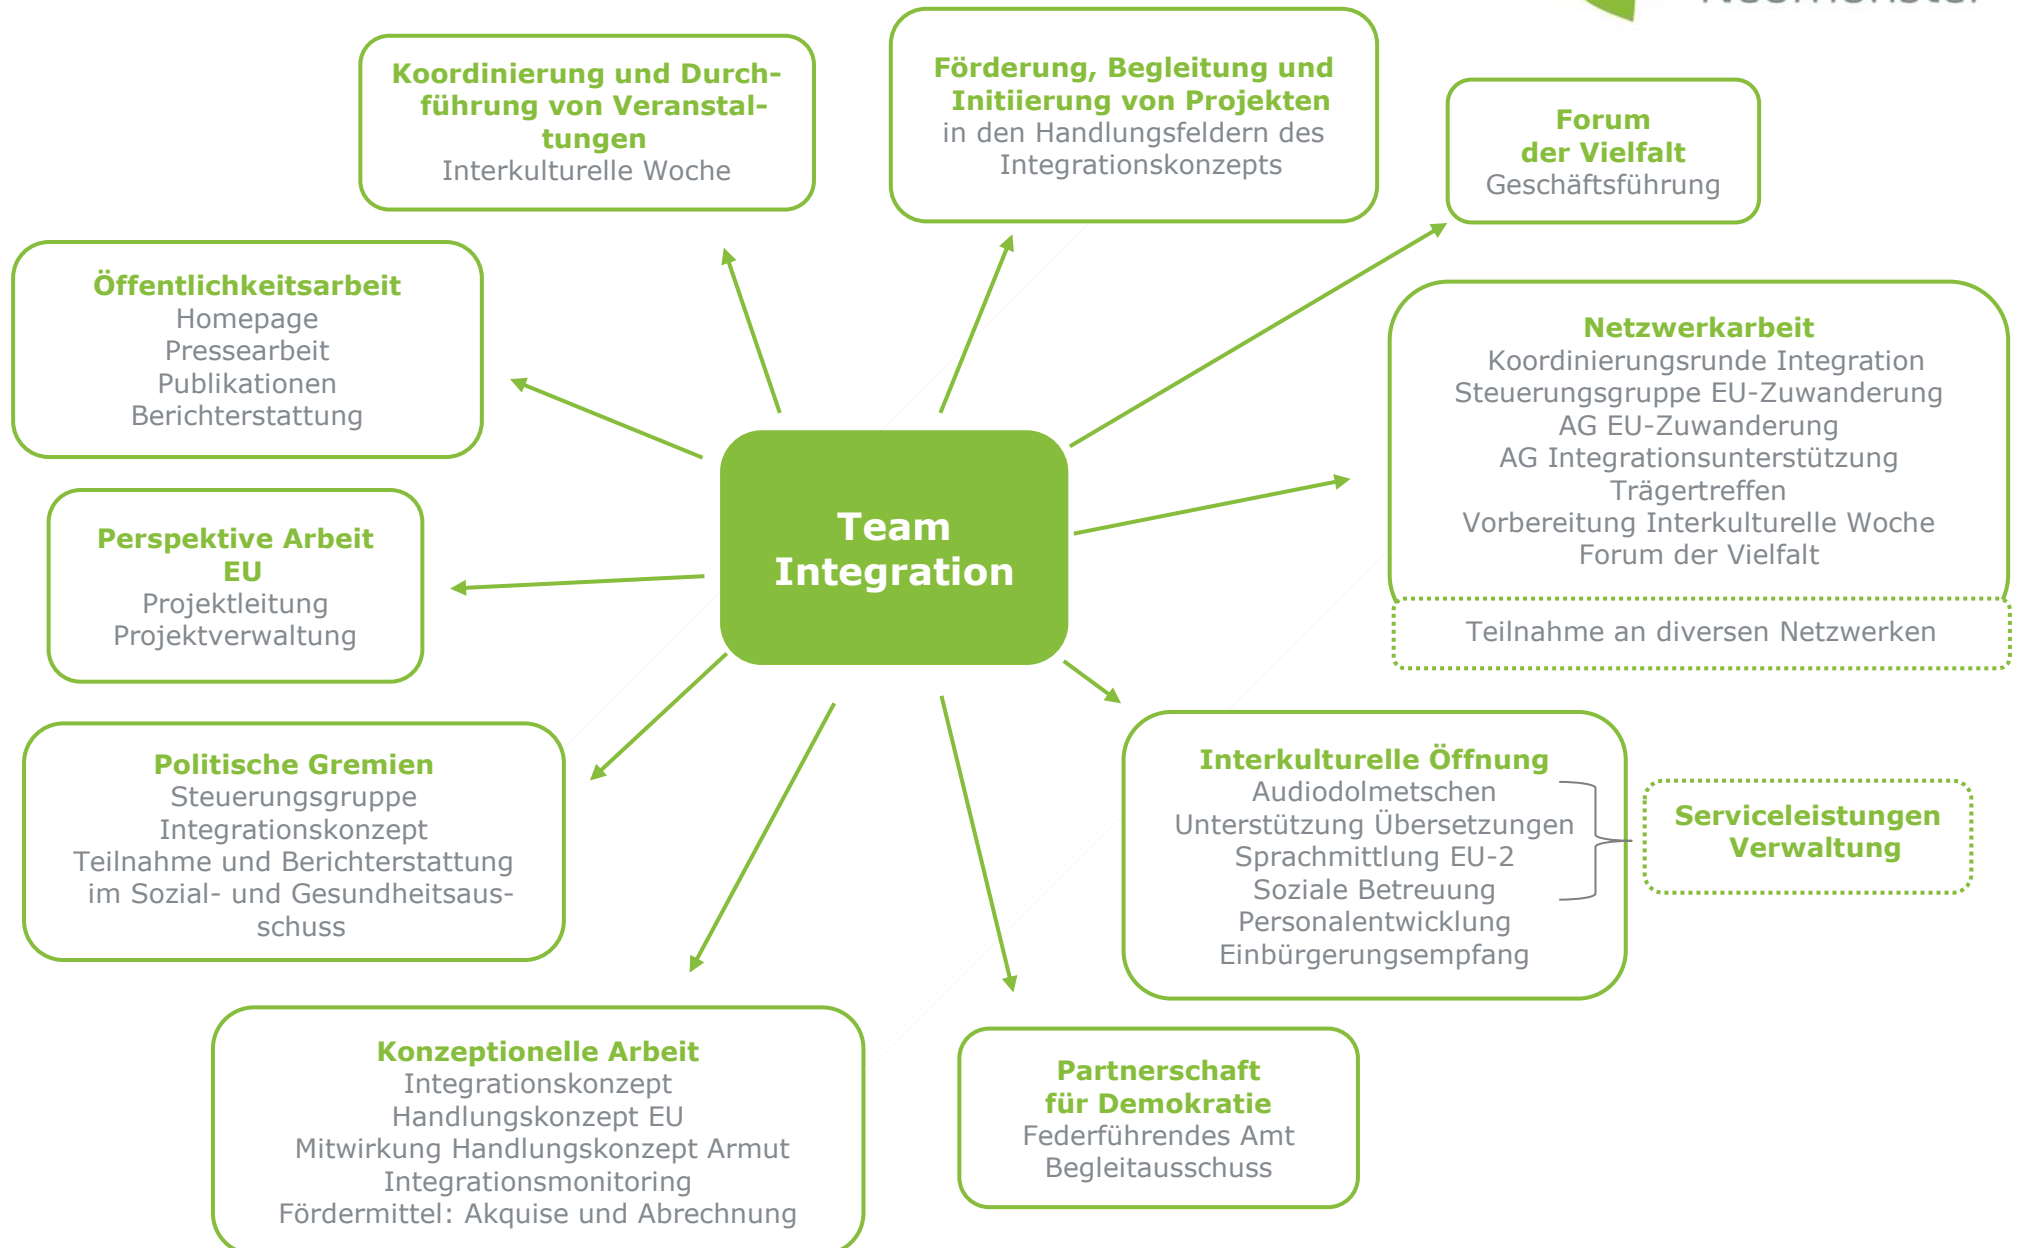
Team Integration

Koordinierung und Durchführung von Veranstaltungen
Interkulturelle Woche

Förderung, Begleitung und Initiierung von Projekten
in den Handlungsfeldern des Integrationskonzepts

Forum der Vielfalt
Geschäftsführung

Öffentlichkeitsarbeit
Homepage
Pressearbeit
Publikationen
Berichterstattung

Netzwerkarbeit
Koordinierungsrunde Integration
Steuerungsgruppe EU-Zuwanderung
AG EU-Zuwanderung
AG Integrationsunterstützung
Trägertreffen
Vorbereitung Interkulturelle Woche
Forum der Vielfalt

Teilnahme an diversen Netzwerken

Perspektive Arbeit EU
Projektleitung
Projektverwaltung

Politische Gremien
Steuerungsgruppe Integrationskonzept
Teilnahme und Berichterstattung im Sozial- und Gesundheitsausschuss

Interkulturelle Öffnung
Audiodolmetschen
Unterstützung Übersetzungen
Sprachmittlung EU-2
Soziale Betreuung
Personalentwicklung
Einbürgerungsempfang

Serviceleistungen Verwaltung

Konzeptionelle Arbeit
Integrationskonzept
Handlungskonzept EU
Mitwirkung Handlungskonzept Armut
Integrationsmonitoring
Fördermittel: Akquise und Abrechnung

Partnerschaft für Demokratie
Federführendes Amt
Begleitausschuss